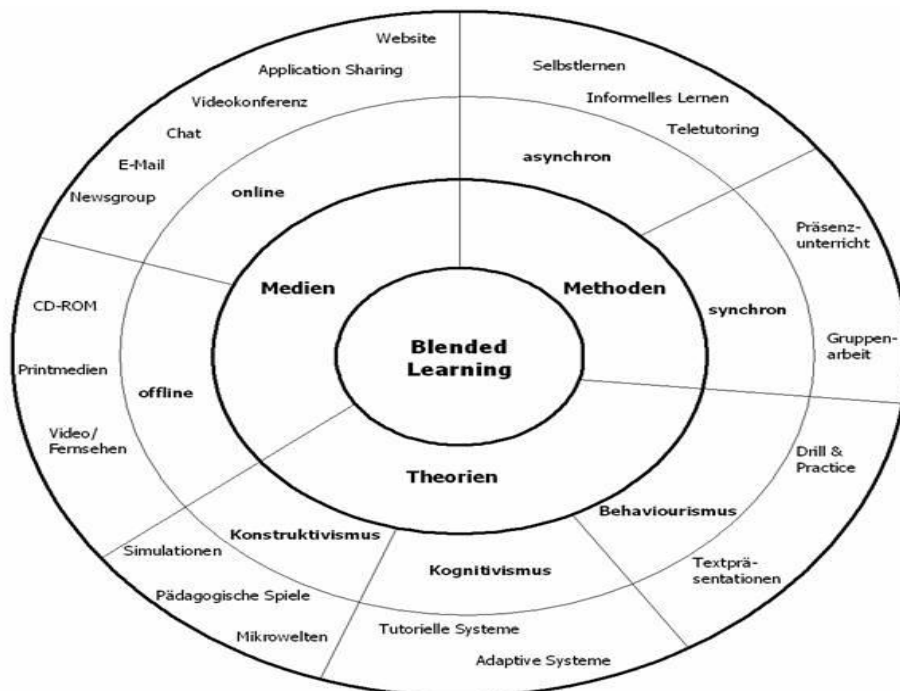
Blended Learning

Medien

online

Website

Application Sharing

Videokonferenz

Chat

E-Mail

Newsgroup

offline

CD-ROM

Printmedien

Video/ Fernsehen

Methoden

asynchron

Selbstlernen

Informelles Lernen

Teletutoring

synchron

Präsenzunterricht

Gruppenarbeit

Theorien

Behaviourismus

Drill & Practice

Textpräsentationen

Kognitivismus

Tutorielle Systeme

Adaptive Systeme

Konstruktivismus

Simulationen

Pädagogische Spiele

Mikrowelten